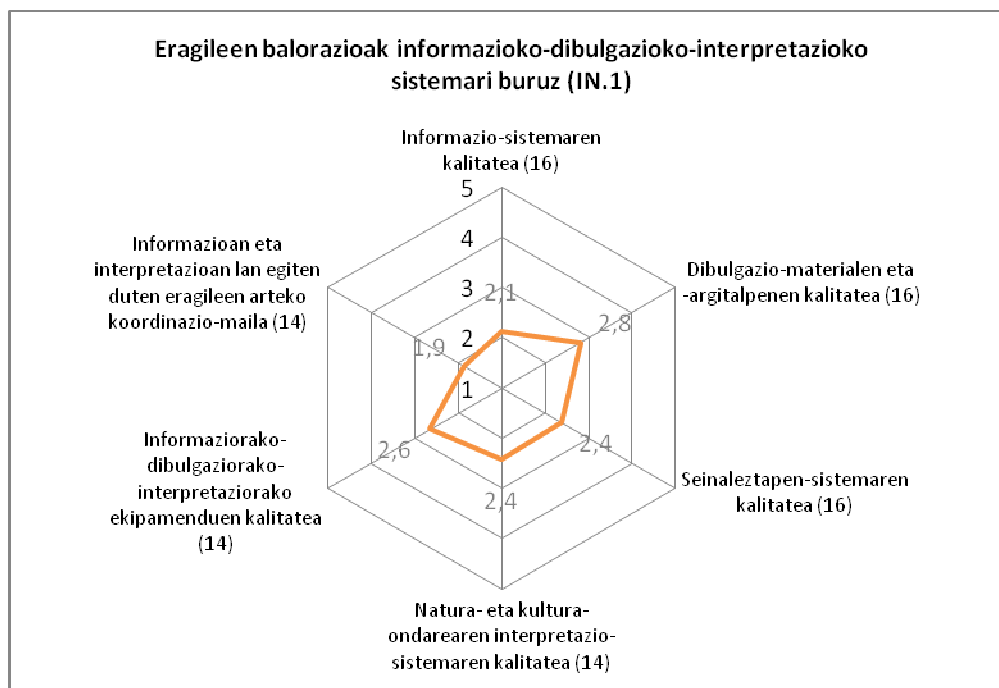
Eragileen balorazioak informazioko-dibulgazioko-interpretazioko sistemari buruz (IN.1)

Informazio-sistemaren kalitatea (16)

5
4
3
2
1

2,1

Dibulgazio-materialen eta -argitalpenen kalitatea (16)

2,8

Seinaleztapen-sistemaren kalitatea (16)

2,4

Natura- eta kultura-ondarearen interpretazio-sistemaren kalitatea (14)

2,4

Informaziorako-dibulgaziorako-interpretaziorako ekipamenduen kalitatea (14)

2,6

Informazioan eta interpretazioan lan egiten duten eragileen arteko koordinazio-maila (14)

1,9